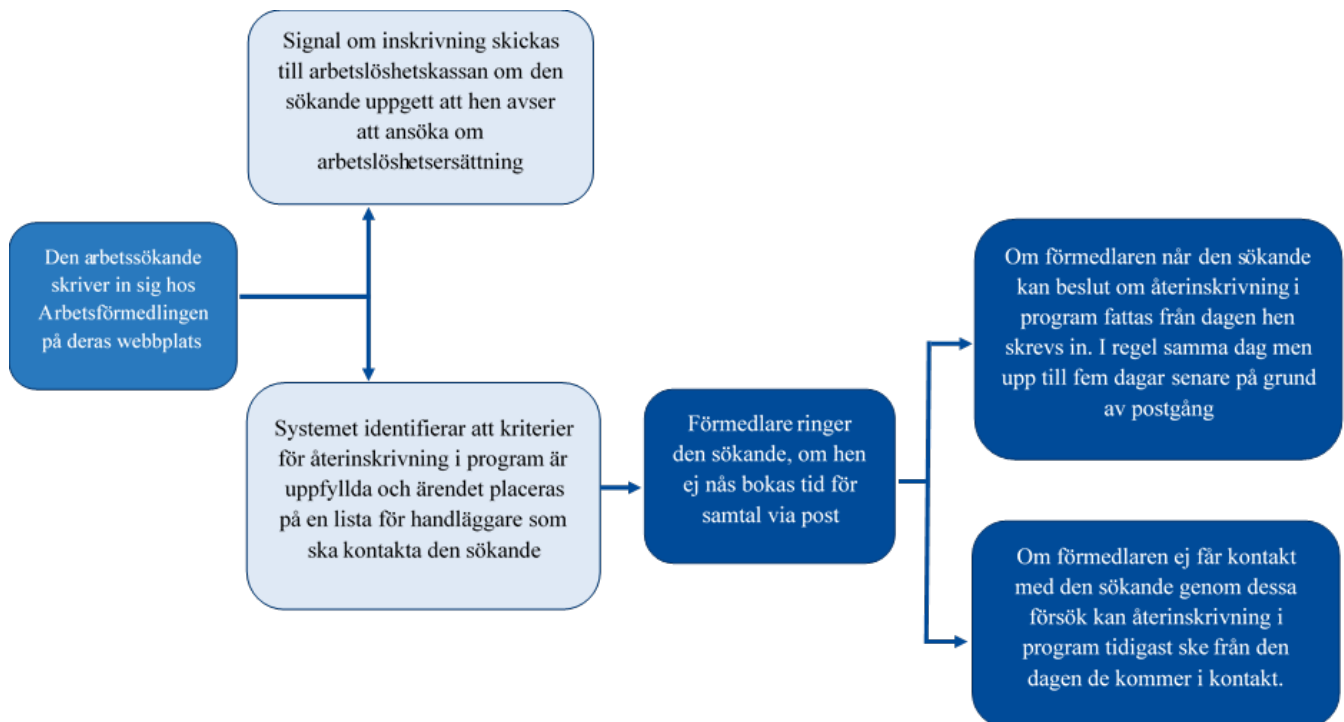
Den arbetssökande skriver in sig hos Arbetsförmedlingen på deras webbplats

Signal om inskrivning skickas till arbetslöshetskassan om den sökande uppgett att hen avser att ansöka om arbetslöshetsersättning

Systemet identifierar att kriterier för återinskrivning i program är uppfyllda och ärendet placeras på en lista för handläggare som ska kontakta den sökande

Förmedlare ringer den sökande, om hen ej nås bokas tid för samtal via post

Om förmedlaren når den sökande kan beslut om återinskrivning i program fattas från dagen hen skrevs in. I regel samma dag men upp till fem dagar senare på grund av postgång

Om förmedlaren ej får kontakt med den sökande genom dessa försök kan återinskrivning i program tidigast ske från den dagen de kommer i kontakt.